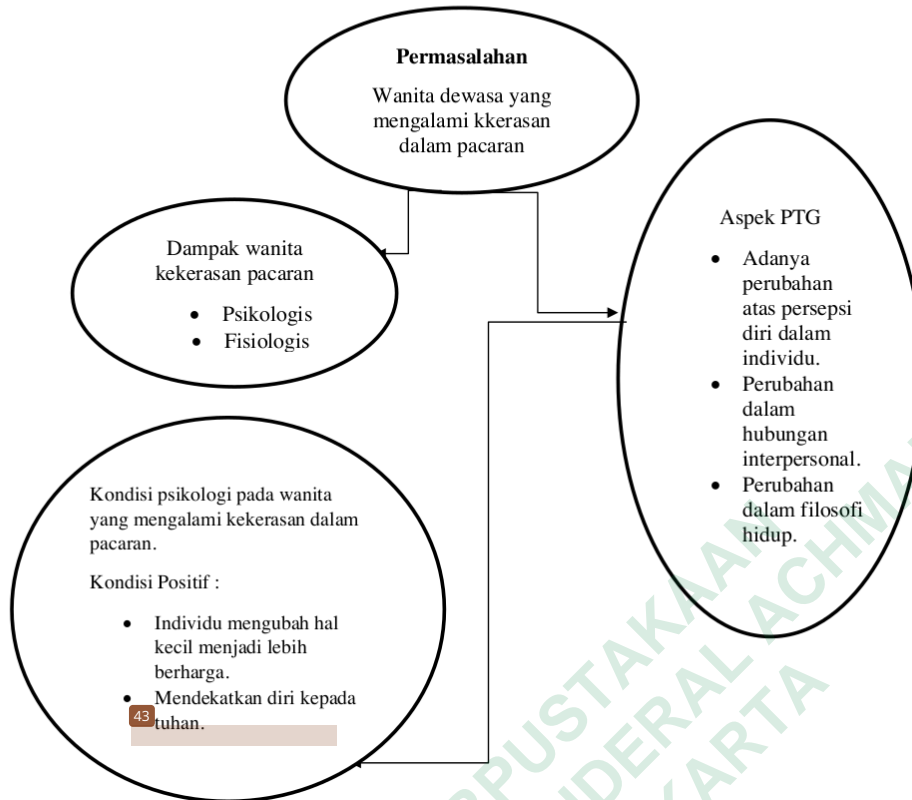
Permasalahan

Wanita dewasa yang mengalami kkerasan dalam pacaran

Dampak wanita kekerasan pacaran

- Psikologis
- Fisiologis

Aspek PTG

- Adanya perubahan atas persepsi diri dalam individu.
- Perubahan dalam hubungan interpersonal.
- Perubahan dalam filosofi hidup.

Kondisi psikologi pada wanita yang mengalami kekerasan dalam pacaran.

Kondisi Positif :

- Individu mengubah hal kecil menjadi lebih berharga.
- Mendekatkan diri kepada tuhan.

43

PUSTAKAAN
DERAL ACHMA
KARTA